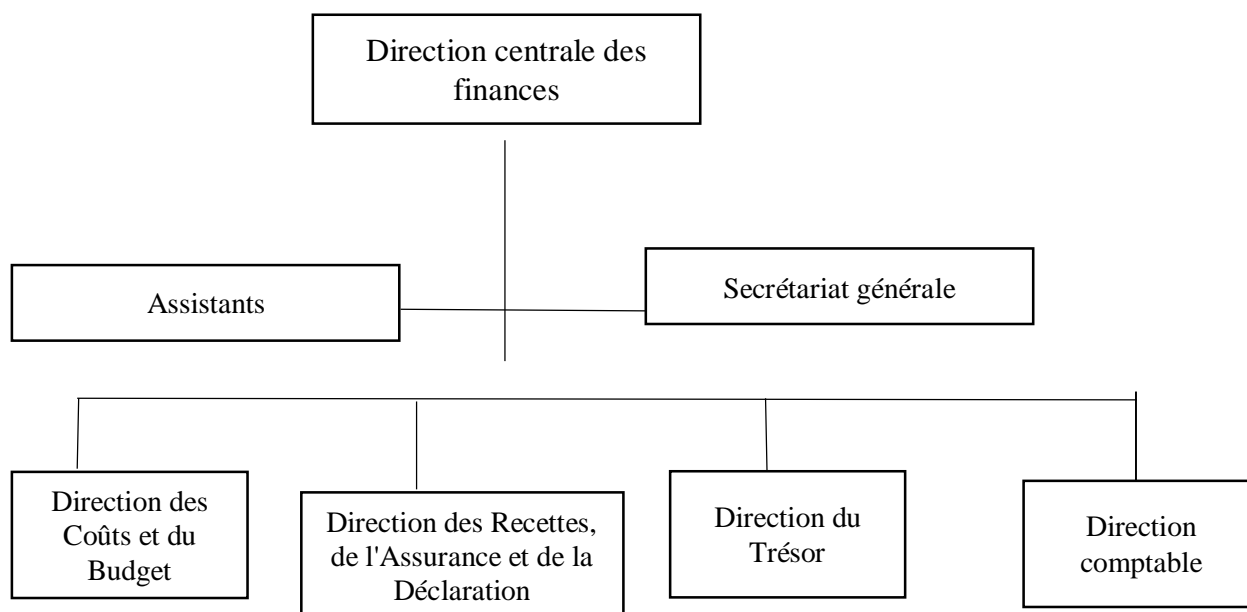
Direction centrale des finances

Assistants

Secrétariat générale

Direction des Coûts et du Budget

Direction des Recettes, de l'Assurance et de la Déclaration

Direction du Trésor

Direction comptable